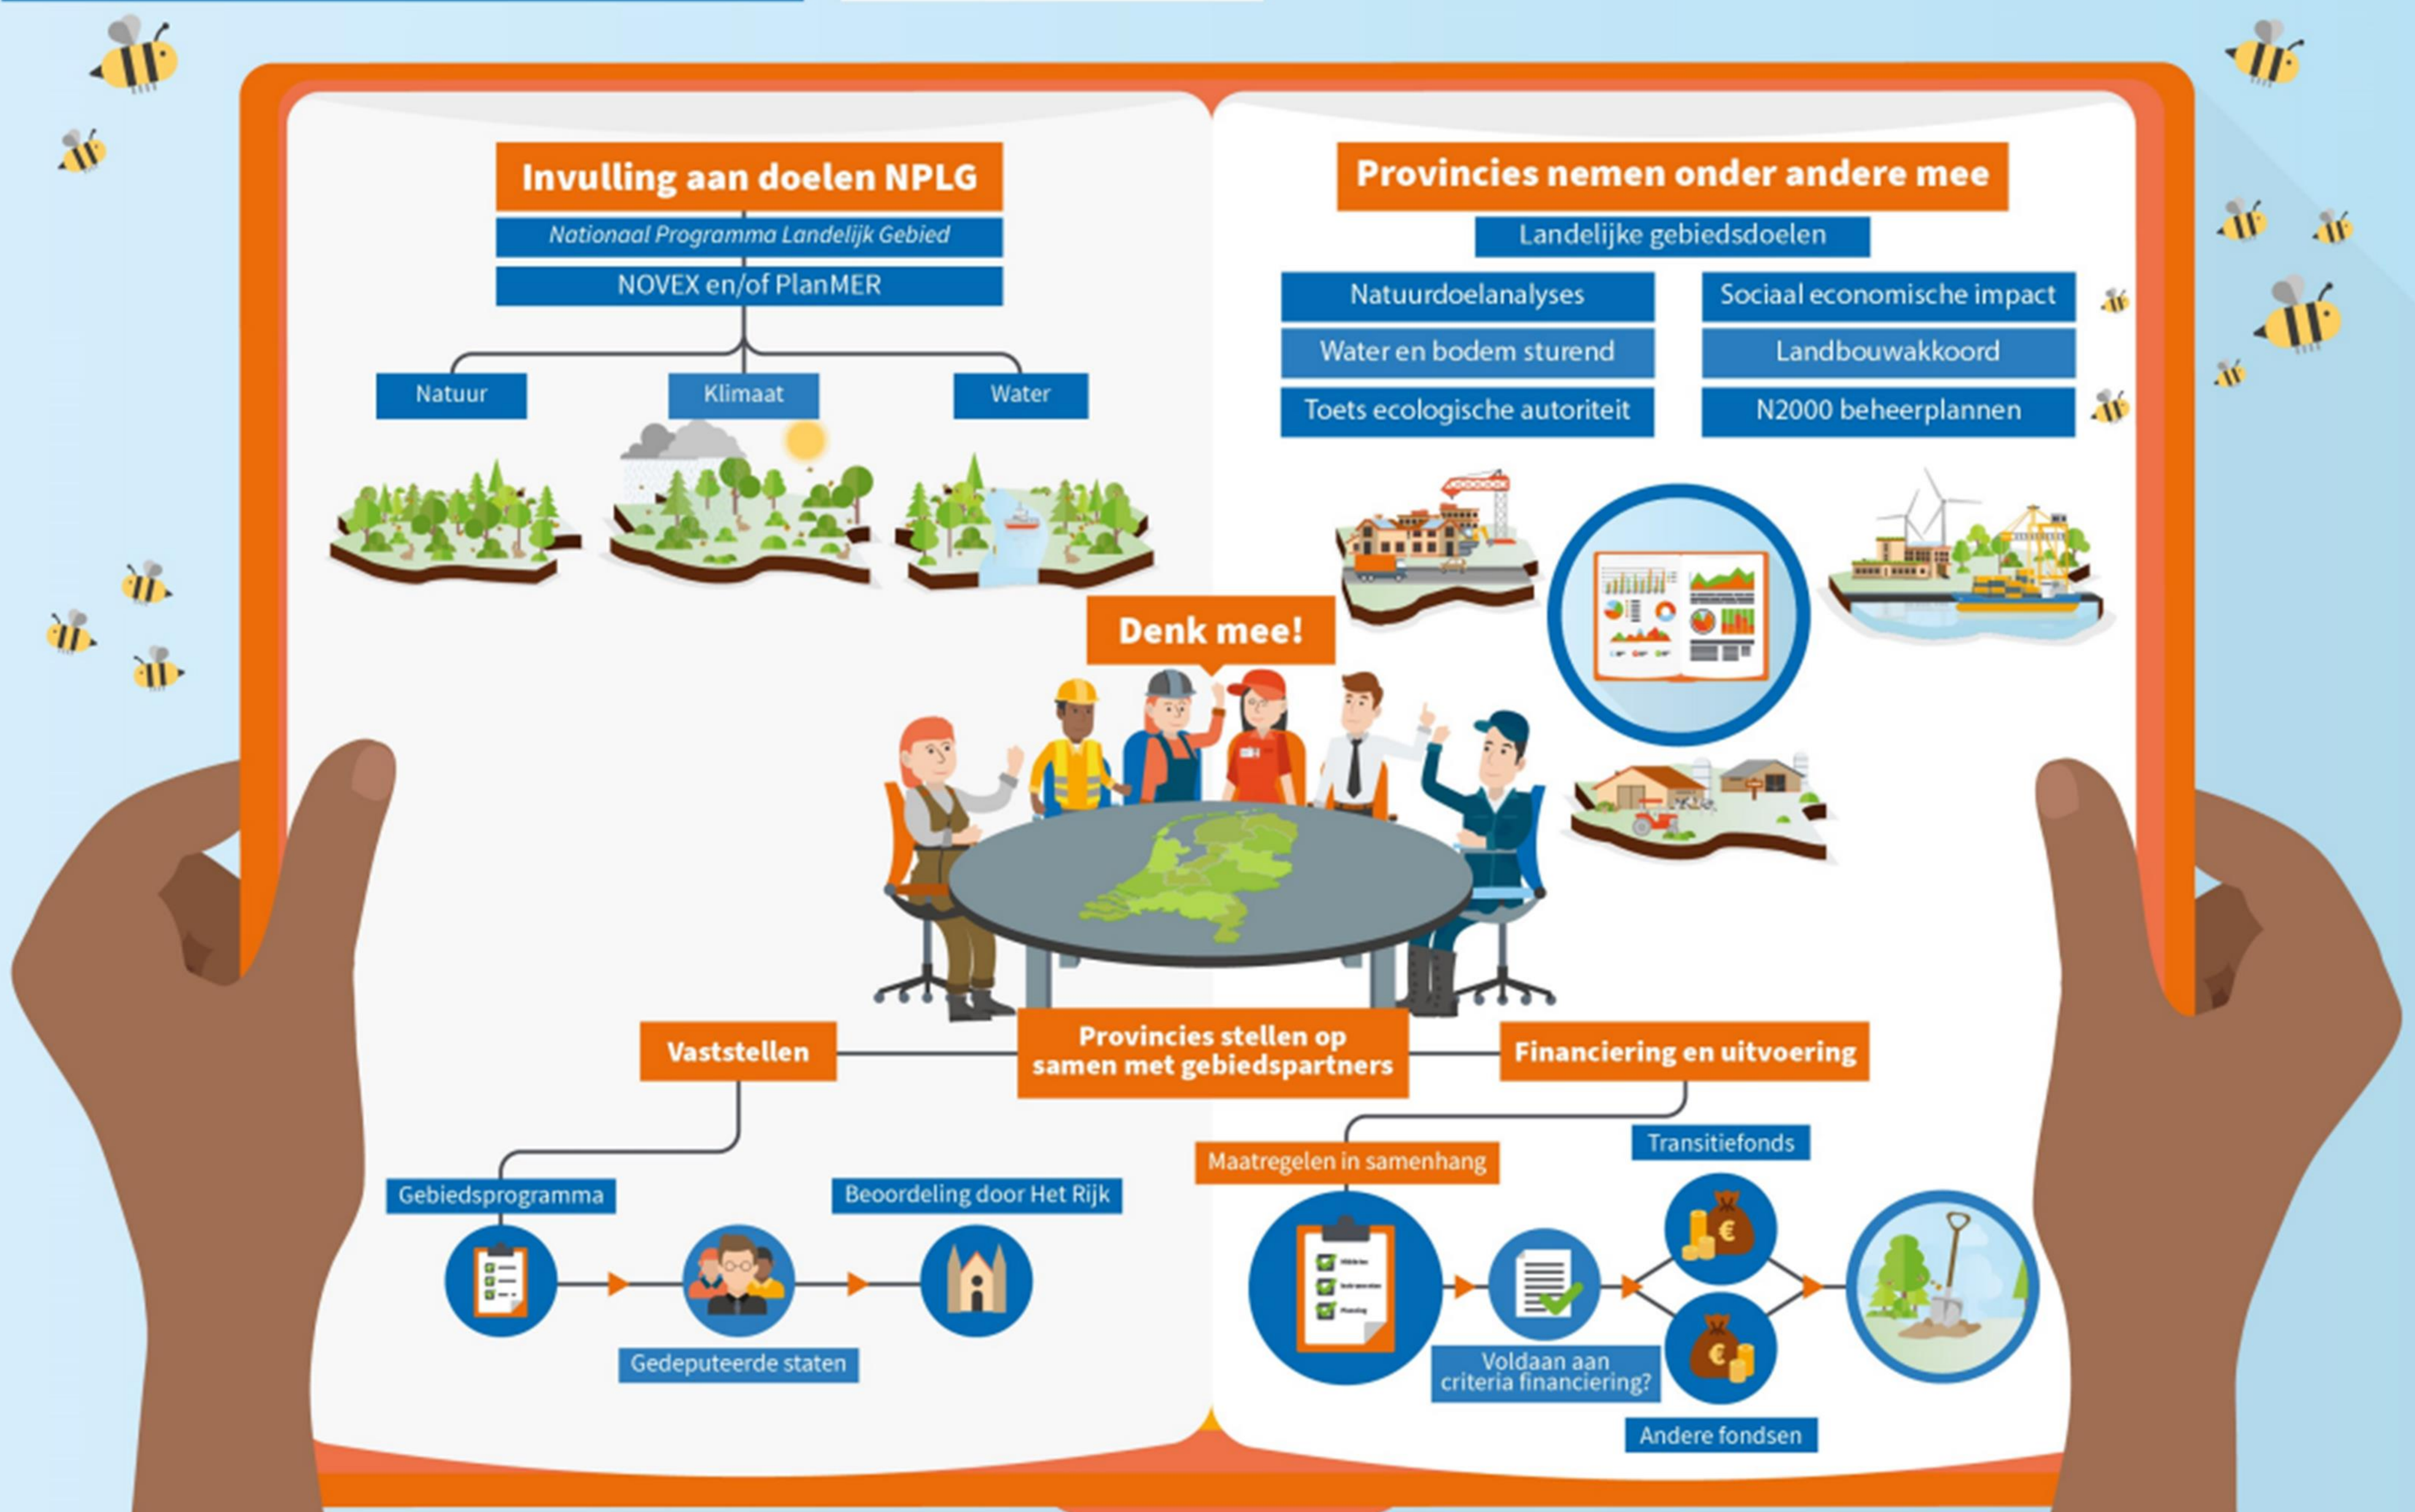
Invulling aan doelen NPLG

Nationaal Programma Landelijk Gebied

NOVEX en/of PlanMER

Natuur

Klimaat

Water

Provincies nemen onder andere mee

Landelijke gebiedsdoelen

Natuurdoelanalyses

Sociaal economische impact

Water en bodem sturend

Landbouwakkoord

Toets ecologische autoriteit

N2000 beheerplannen

Denk mee!

Vaststellen

Provincies stellen op samen met gebiedspartners

Financiering en uitvoering

Gebiedsprogramma

Gedeputeerde staten

Beoordeling door Het Rijk

Maatregelen in samenhang

Transitiefonds

Voldaan aan criteria financiering?

Andere fondsen